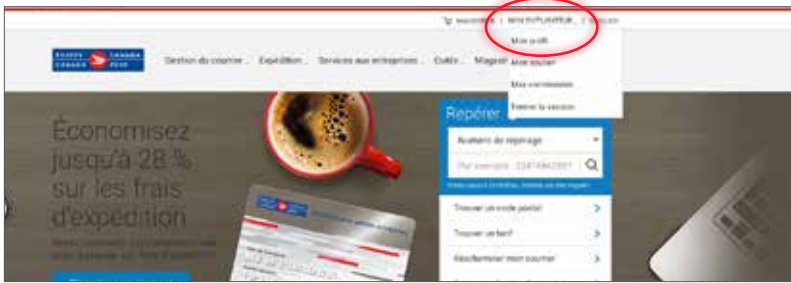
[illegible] MON UTILISATEUR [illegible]

Mon profil

Mon courrier

Mes commandes

Fermer la session

POSTES CANADA
CANADA POST

Gestion du courrier Expédition Services aux entreprises Outils Magasi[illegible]

Économisez jusqu'à 28 % sur les frais d'expédition

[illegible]

Repérer

Numéro de repérage

Par exemple : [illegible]

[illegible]

Trouver un code postal

Trouver un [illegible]

Réacheminer mon courrier